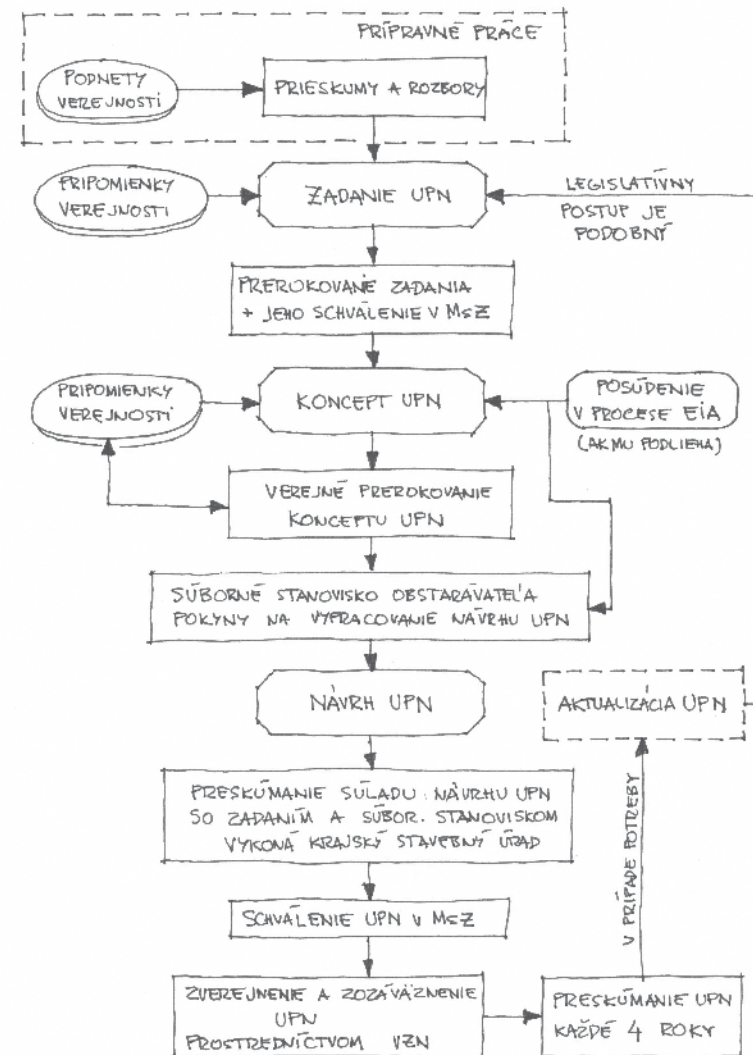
PRÍPRAVNÉ PRÁCE

PODNETY VEREJNOSTI

PRIESKUMY A ROZBORY

PRIPOMIENKY VEREJNOSTI

ZADANIE UPN

LEGISLATÍVNY POSTUP JE PODOBNÝ

PREROKOVANIE ZADANIA + JEHO SCHVÁLENIE V MsZ

PRIPOMIENKY VEREJNOSTI

KONCEPT UPN

POSÚDENIE V PROCESE EIA (AK MU PODLIEHA)

VEREJNÉ PREROKOVANIE KONCEPTU UPN

SÚBORNÉ STANOVISKO OBSTARÁVATEĽA POKYNY NA VYPRACOVANIE NÁVRHU UPN

NÁVRH UPN

AKTUALIZÁCIA UPN

PRESKÚMANIE SÚLADU NÁVRHU UPN SO ZADANÍM A SÚBOR. STANOVISKOM VYKONÁ KRAJSKÝ STAVEBNÝ ÚRAD

V PRÍPADE POTREBY

SCHVÁLENIE UPN V MsZ

ZVEREJNENIE A ZOZÁVÄZNENIE UPN PROSTREDNÍCTVOM VZN

PRESKÚMANIE UPN KAŽDÉ 4 ROKY